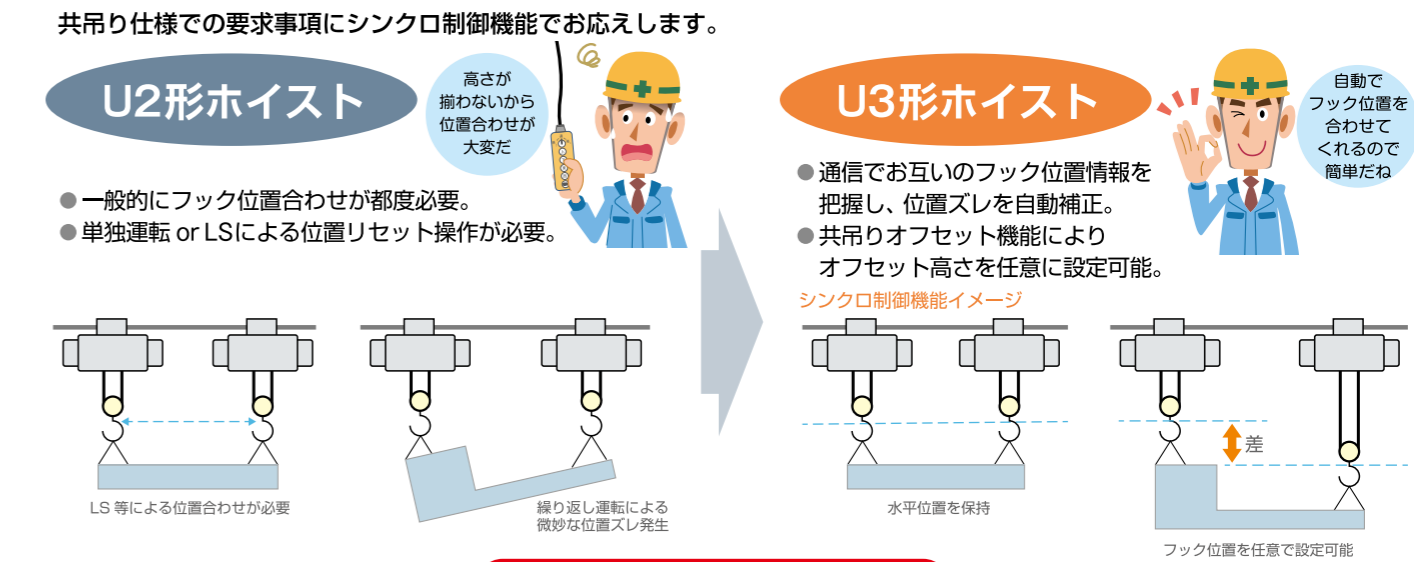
共吊り仕様での要求事項にシンクロ制御機能でお応えします。

U2形ホイスト

高さが揃わないから位置合わせが大変だ

● 一般的にフック位置合わせが都度必要。
● 単独運転 or LSによる位置リセット操作が必要。

LS 等による位置合わせが必要

繰り返し運転による微妙な位置ズレ発生

U3形ホイスト

自動でフック位置を合わせてくれるので簡単だね

● 通信でお互いのフック位置情報を把握し、位置ズレを自動補正。
● 共吊りオフセット機能によりオフセット高さを任意に設定可能。

シンクロ制御機能イメージ

水平位置を保持

差

フック位置を任意で設定可能